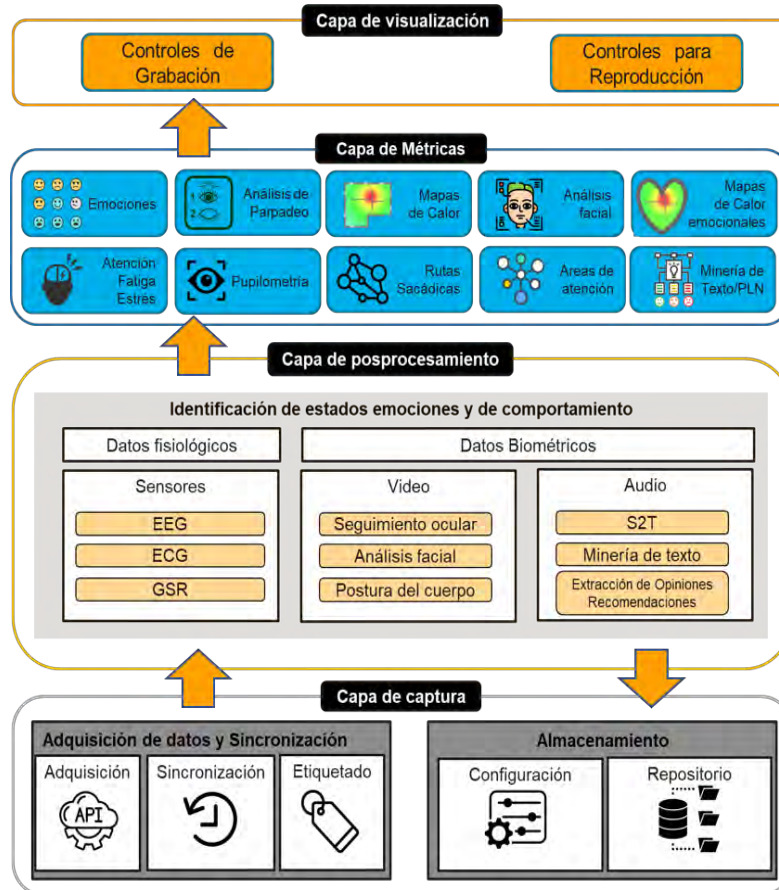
Capa de visualización

Controles de Grabación

Controles para Reproducción

Capa de Métricas

Emociones

Análisis de Parpadeo

Mapas de Calor

Análisis facial

Mapas de Calor emocionales

Atención Fatiga Estrés

Pupilometría

Rutas Sacádicas

Areas de atención

Minería de Texto/PLN

Capa de posprocesamiento

Identificación de estados emociones y de comportamiento

Datos fisiológicos

Datos Biométricos

Sensores

EEG

ECG

GSR

Video

Seguimiento ocular

Análisis facial

Postura del cuerpo

Audio

S2T

Minería de texto

Extracción de Opiniones Recomendaciones

Capa de captura

Adquisición de datos y Sincronización

Adquisición

API

Sincronización

Etiquetado

Almacenamiento

Configuración

Repositorio